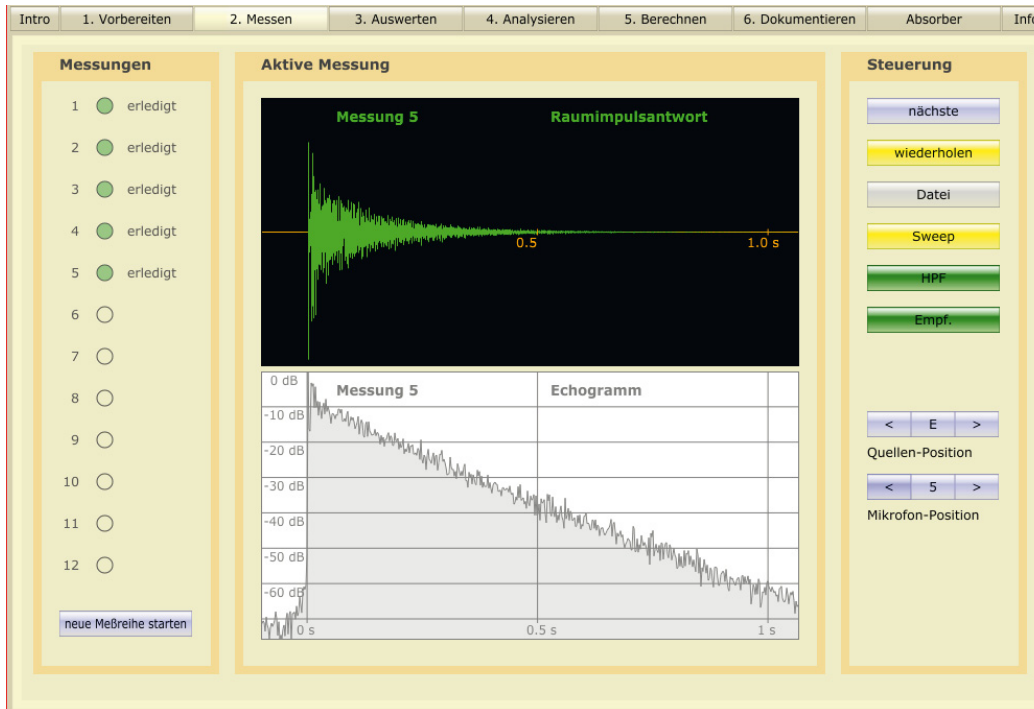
Intro | 1. Vorbereiten | 2. Messen | 3. Auswerten | 4. Analysieren | 5. Berechnen | 6. Dokumentieren | Absorber | Inf

Messungen

1 erledigt
2 erledigt
3 erledigt
4 erledigt
5 erledigt
6
7
8
9
10
11
12

neue Meßreihe starten

Aktive Messung

Messung 5 Raumimpulsantwort

0.5 1.0 s

0 dB
-10 dB
-20 dB
-30 dB
-40 dB
-50 dB
-60 dB

Messung 5 Echogramm

0 s 0.5 s 1 s

Steuerung

nächste
wiederholen
Datei
Sweep
HPF
Empf.

< E >
Quellen-Position

< 5 >
Mikrofon-Position